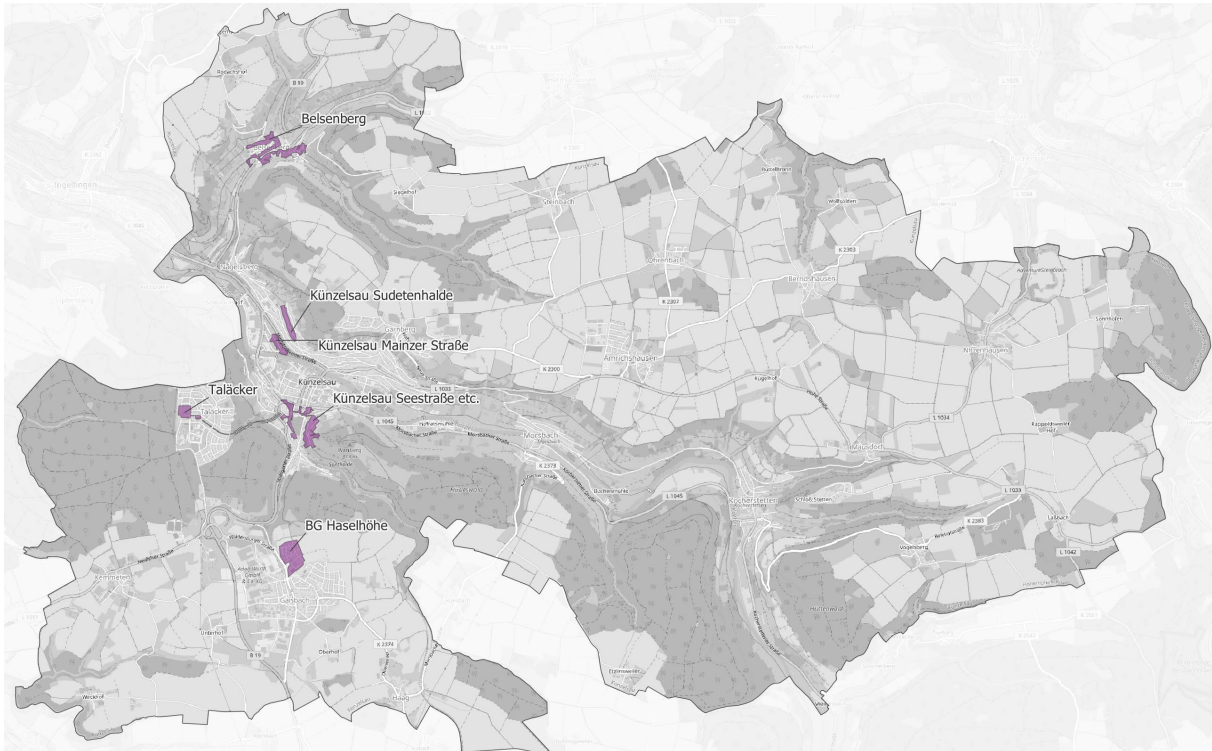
Belsenberg

Künzelsau Sudetenhalde

Künzelsau Mainzer Straße

Talächer

Künzelsau Seestraße etc.

BG Haselhöhe

B 19

Steinbach

Amrichshausen

Nitzenhausen

Kocherstetten

Künzelsau

Gaisbach

Morsbach

K 2300

L 1033

L 1045

L 1034

L 1042

K 2383

K 2374

Haag